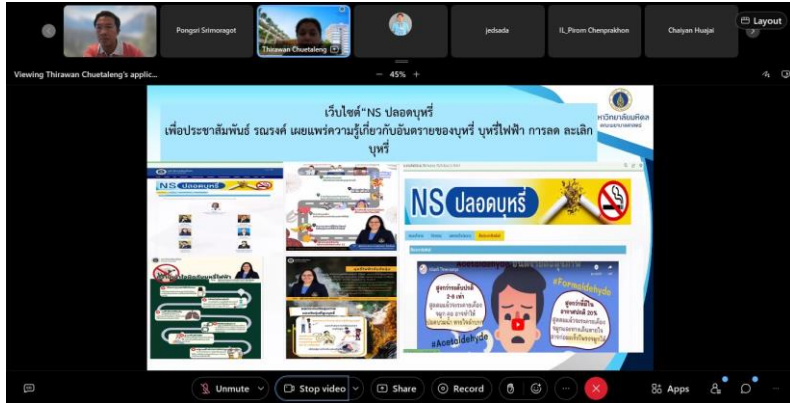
Pongsri Srimoragot

Thirawan Chuetaleng

jedsada

IL_Pirom Chenprakhon

Chaiyan Huajai

Layout

Viewing Thirawan Chuetaleng's applic...

— 45% +

เว็บไซต์"NS ปลอดบุหรี่
เพื่อประชาสัมพันธ์ รณรงค์ เผยแพร่ความรู้เกี่ยวกับอันตรายของบุหรี่ บุหรี่ไฟฟ้า การลด ละเลิกบุหรี่

มหาวิทยาลัยมหิดล

NS ปลอดบุหรี่

NS ปลอดบุหรี่

#Formaldehyde

#Acetaldehyde

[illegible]

Unmute

Stop video

Share

Record

Apps